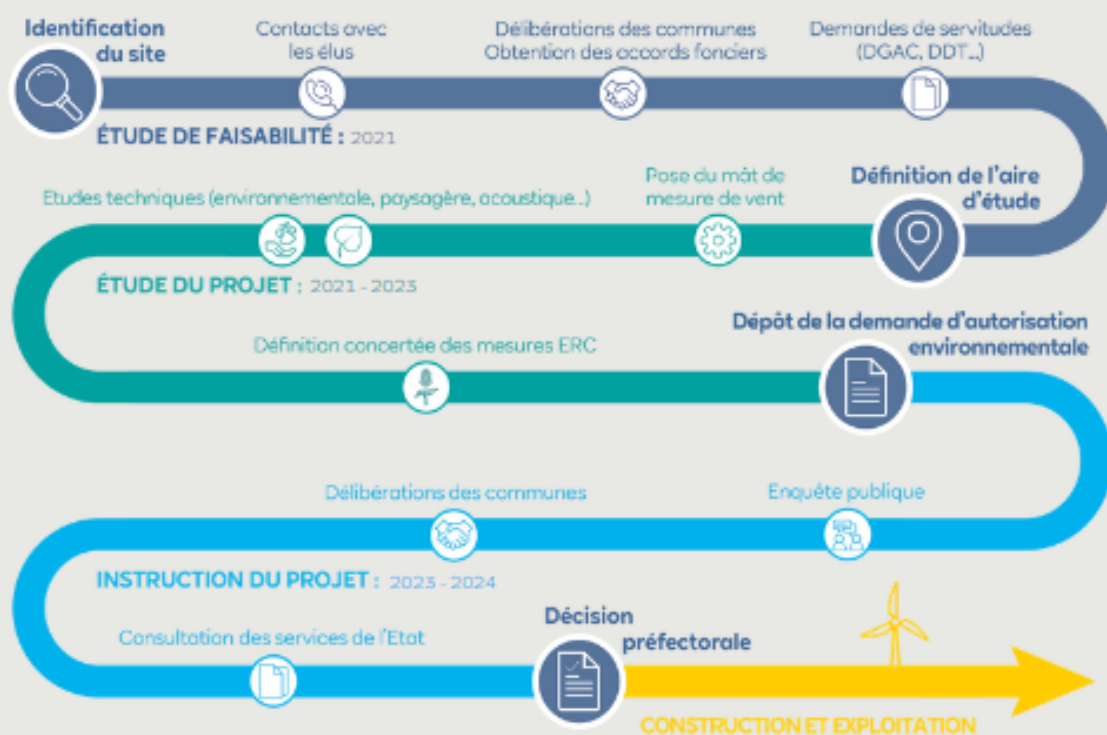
Identification du site

Contacts avec les élus

Délibérations des communes
Obtention des accords fonciers

Demandes de servitudes (DGAC, DDT...)

ÉTUDE DE FAISABILITÉ : 2021

Etudes techniques (environnementale, paysagère, acoustique...)

Pose du mât de mesure de vent

Définition de l'aire d'étude

ÉTUDE DU PROJET : 2021 - 2023

Définition concertée des mesures ERC

Dépôt de la demande d'autorisation environnementale

Délibérations des communes

Enquête publique

INSTRUCTION DU PROJET : 2023 - 2024

Consultation des services de l'Etat

Décision préfectorale

CONSTRUCTION ET EXPLOITATION